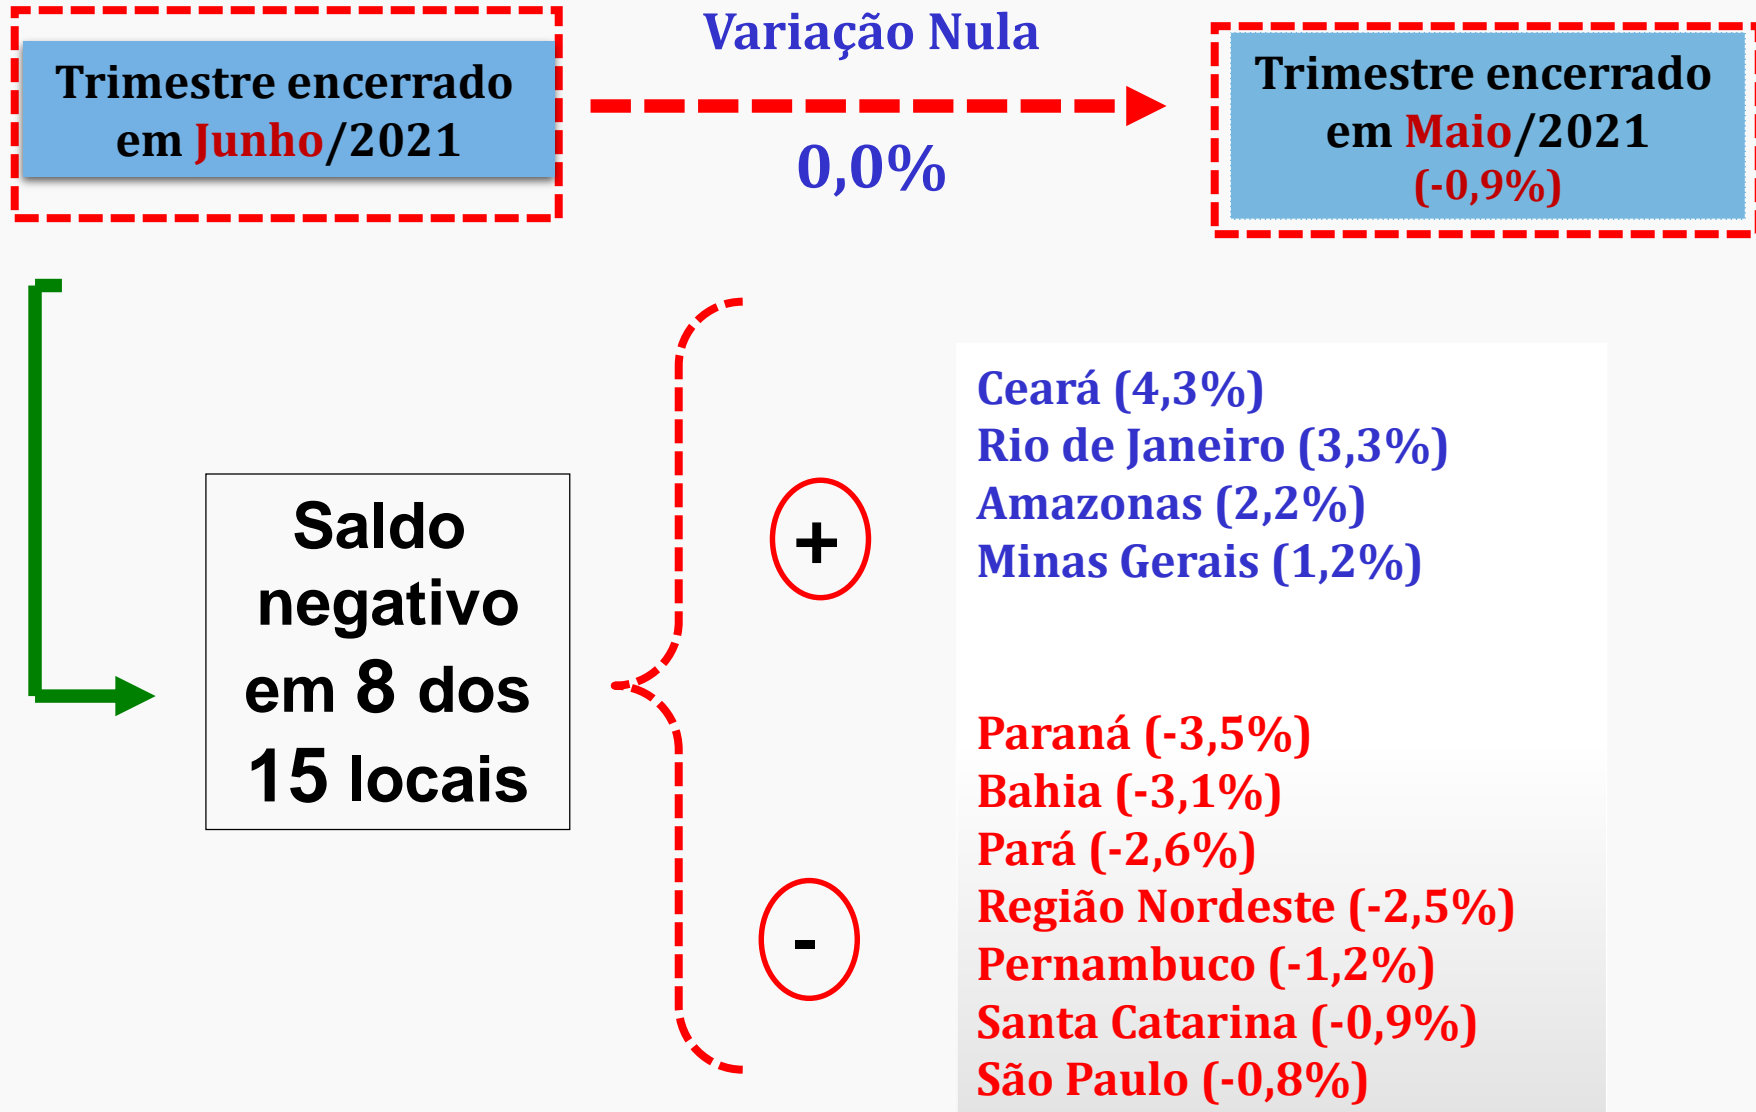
Trimestre encerrado em Junho/2021

Variação Nula

0,0%

Trimestre encerrado em Maio/2021 (-0,9%)

Saldo negativo em 8 dos 15 locais

+

Ceará (4,3%)
Rio de Janeiro (3,3%)
Amazonas (2,2%)
Minas Gerais (1,2%)

-

Paraná (-3,5%)
Bahia (-3,1%)
Pará (-2,6%)
Região Nordeste (-2,5%)
Pernambuco (-1,2%)
Santa Catarina (-0,9%)
São Paulo (-0,8%)